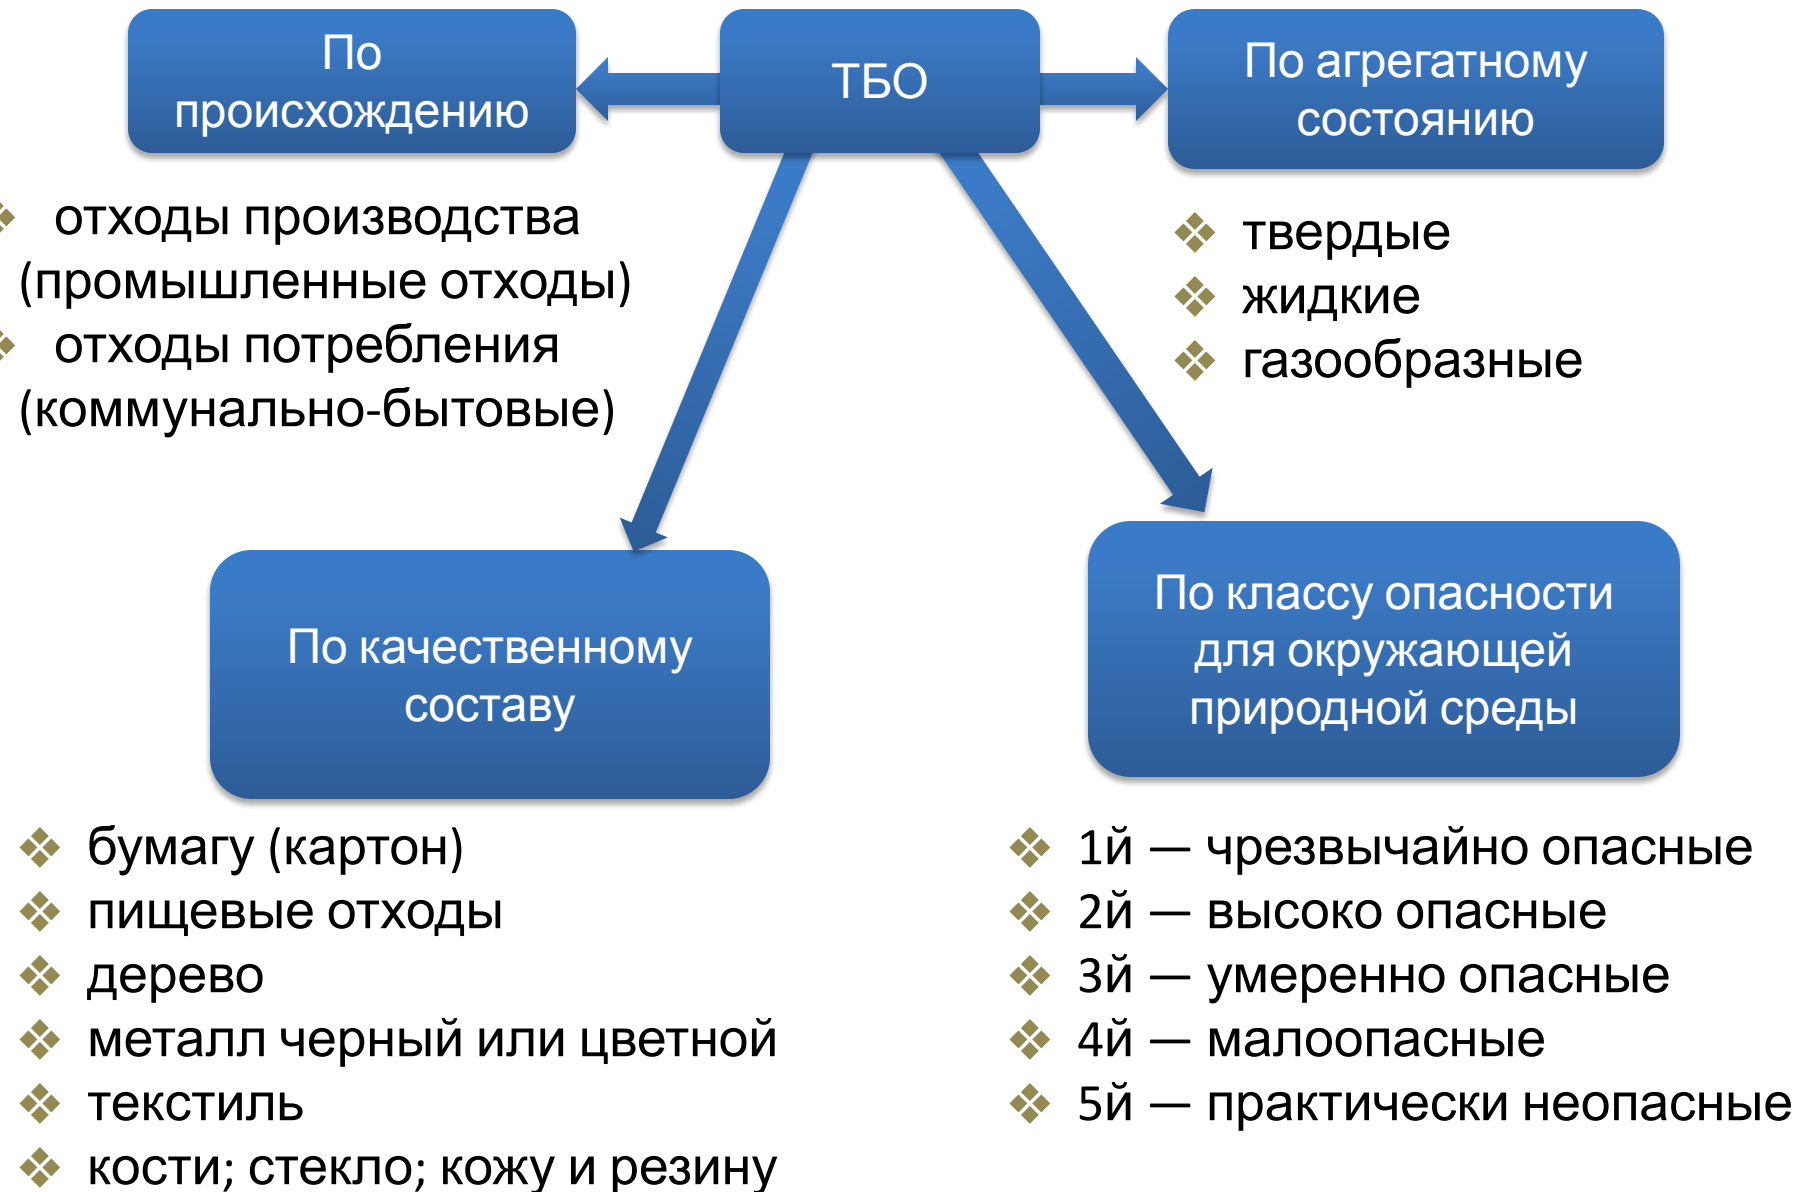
ТБО

По происхождению

отходы производства (промышленные отходы)
отходы потребления (коммунально-бытовые)

По агрегатному состоянию

твердые
жидкие
газообразные

По качественному составу

бумагу (картон)
пищевые отходы
дерево
металл черный или цветной
текстиль
кости; стекло; кожу и резину

По классу опасности для окружающей природной среды

1й — чрезвычайно опасные
2й — высоко опасные
3й — умеренно опасные
4й — малоопасные
5й — практически неопасные